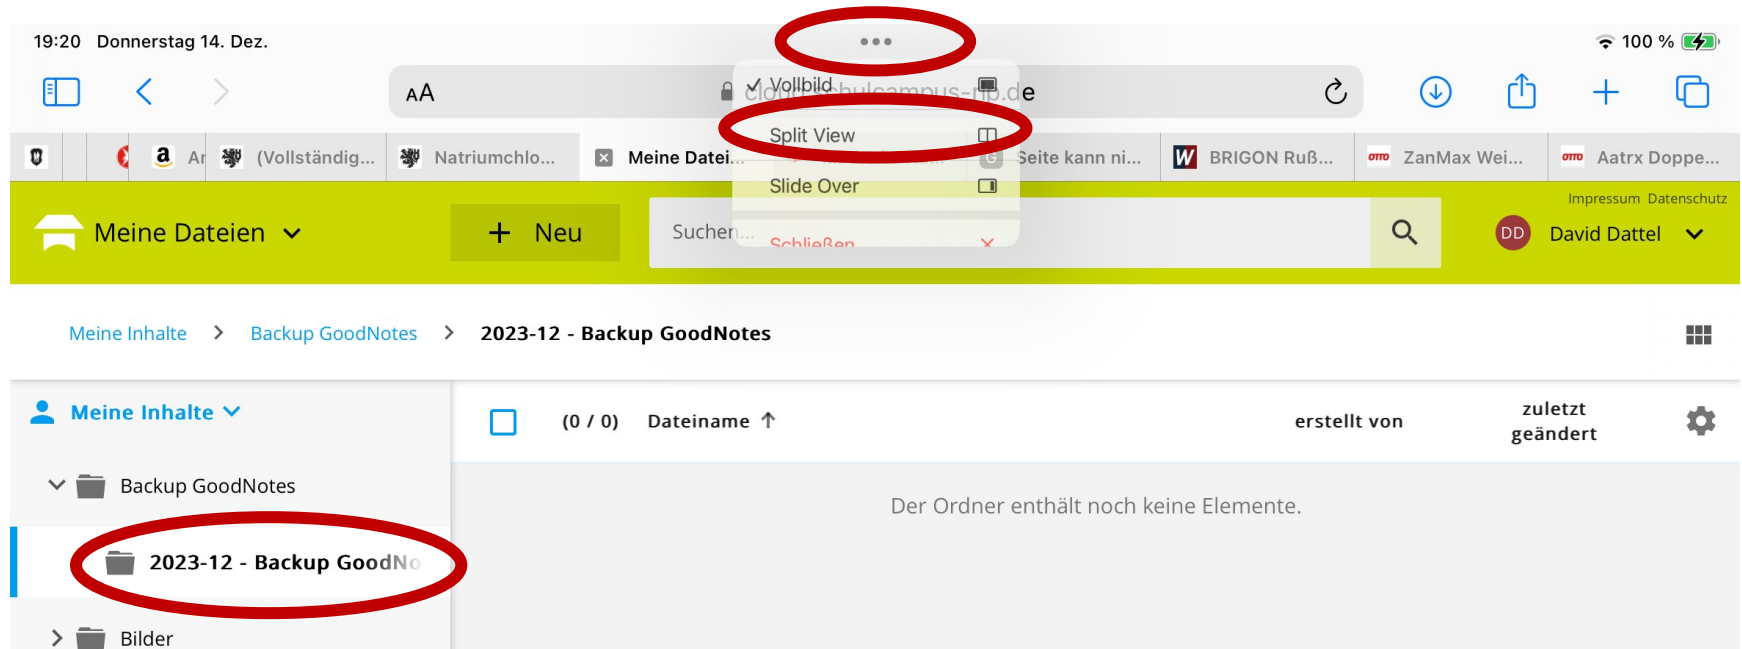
19:20 Donnerstag 14. Dez.

100 %

AA

Vollbild

cloud.schulcampus-rlp.de

Split View

Slide Over

Schließen

Ar (Vollständig... Natriumchlo... Meine Datei... Seite kann ni... BRIGON Ruß... ZanMax Wei... Aatrx Doppe...

Impressum Datenschutz

Meine Dateien

+ Neu

Suchen...

DD David Dattel

Meine Inhalte > Backup GoodNotes > 2023-12 - Backup GoodNotes

Meine Inhalte

(0 / 0) Dateiname

erstellt von

zuletzt geändert

Backup GoodNotes

2023-12 - Backup GoodNo

Der Ordner enthält noch keine Elemente.

Bilder